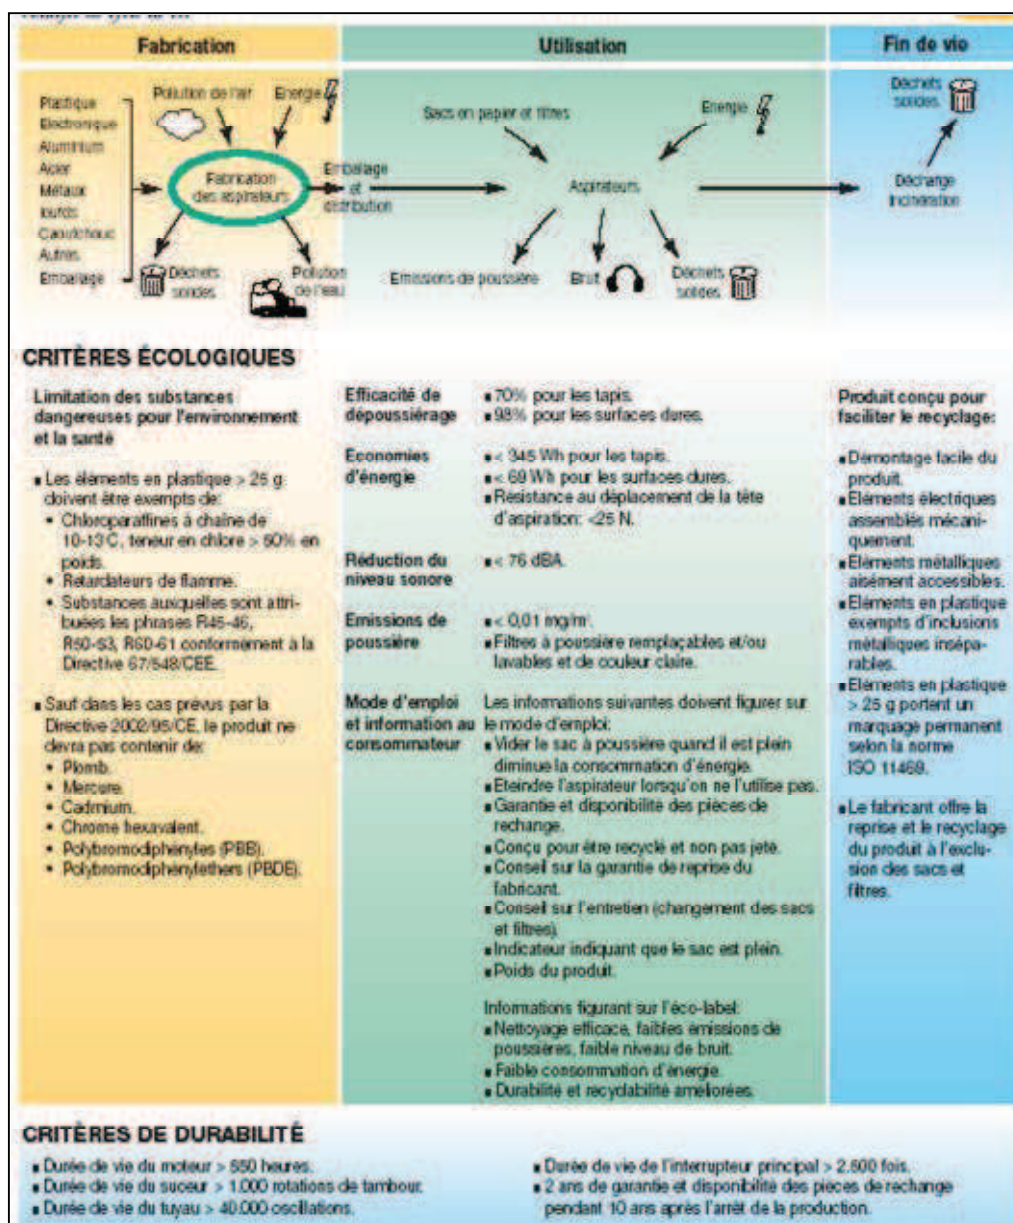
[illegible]

| Fabrication | Utilisation | Fin de vie |
|---|---|---|

Plastique
Electronique
Aluminium
Acier
Métaux lourds
Caoutchouc
Autres
Emballage

Pollution de l'air
Energie
Fabrication des aspirateurs
Déchets solides
Pollution de l'eau
Emballage et distribution

Sacs en papier et filtres
Energie
Aspirateurs
Emissions de poussière
Bruit
Déchets solides

Déchets solides
Décharge incinération

CRITÈRES ÉCOLOGIQUES

Limitation des substances dangereuses pour l'environnement et la santé

▪ Les éléments en plastique > 25 g doivent être exempts de:
• Chloroparaffines à chaîne de 10-13 C, teneur en chlore > 50% en poids.
• Retardateurs de flamme.
• Substances auxquelles sont attribuées les phrases R45-46, R50-53, R60-61 conformément à la Directive 67/548/CEE.

▪ Sauf dans les cas prévus par la Directive 2002/95/CE, le produit ne devra pas contenir de:
• Plomb.
• Mercure.
• Cadmium.
• Chrome hexavalent.
• Polybromodiphénytes (PBB).
• Polybromodiphenylethers (PBDE).

Efficacité de dépoussiérage
▪ 70% pour les tapis.
▪ 98% pour les surfaces dures.

Economies d'énergie
▪ < 345 Wh pour les tapis.
▪ < 69 Wh pour les surfaces dures.
▪ Résistance au déplacement de la tête d'aspiration: <25 N.

Réduction du niveau sonore
▪ < 76 dBA.

Emissions de poussière
▪ < 0,01 mg/m³.
▪ Filtres à poussière remplaçables et/ou lavables et de couleur claire.

Mode d'emploi et information au consommateur
Les informations suivantes doivent figurer sur le mode d'emploi:
▪ Vider le sac à poussière quand il est plein diminue la consommation d'énergie.
▪ Eteindre l'aspirateur lorsqu'on ne l'utilise pas.
▪ Garantie et disponibilité des pièces de rechange.
▪ Conçu pour être recyclé et non pas jeté.
▪ Conseil sur la garantie de reprise du fabricant.
▪ Conseil sur l'entretien (changement des sacs et filtres).
▪ Indicateur indiquant que le sac est plein.
▪ Poids du produit.

Informations figurant sur l'éco-label:
▪ Nettoyage efficace, faibles émissions de poussières, faible niveau de bruit.
▪ Faible consommation d'énergie.
▪ Durabilité et recyclabilité améliorées.

Produit conçu pour faciliter le recyclage:

▪ Démontage facile du produit.
▪ Eléments électriques assemblés mécaniquement.
▪ Eléments métalliques aisément accessibles.
▪ Eléments en plastique exempts d'inclusions métalliques inséparables.
▪ Eléments en plastique > 25 g portent un marquage permanent selon la norme ISO 11469.

▪ Le fabricant offre la reprise et le recyclage du produit à l'exclusion des sacs et filtres.

CRITÈRES DE DURABILITÉ

▪ Durée de vie du moteur > 550 heures.
▪ Durée de vie du suceur > 1.000 rotations de tambour.
▪ Durée de vie du tuyau > 40.000 oscillations.

▪ Durée de vie de l'interrupteur principal > 2.800 fois.
▪ 2 ans de garantie et disponibilité des pièces de rechange pendant 10 ans après l'arrêt de la production.